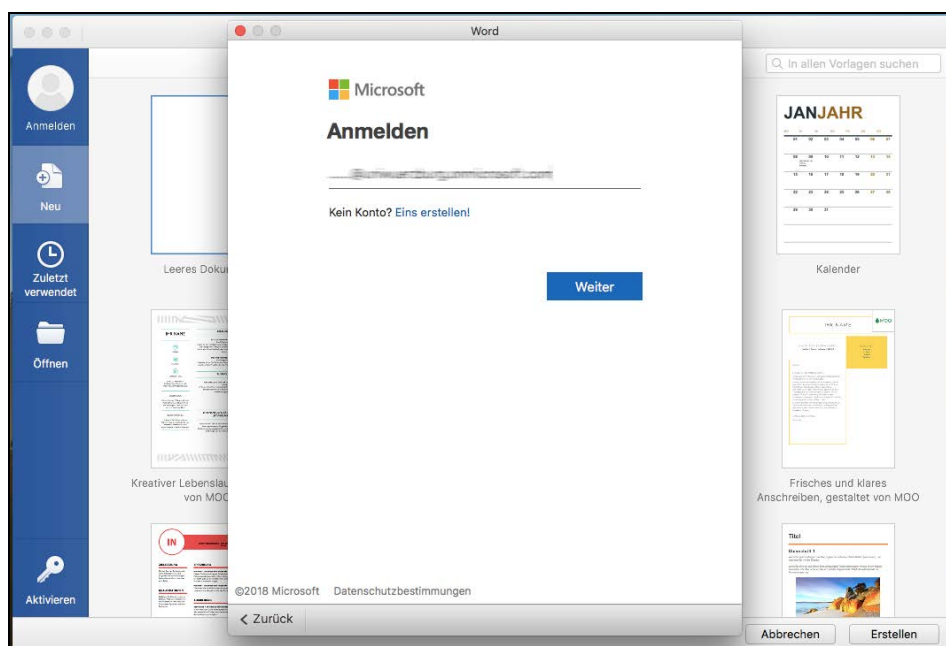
Word

In allen Vorlagen suchen

Anmelden

Neu

Zuletzt verwendet

Öffnen

Aktivieren

Microsoft

Anmelden

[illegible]

Kein Konto? Eins erstellen!

Weiter

©2018 Microsoft Datenschutzbestimmungen

< Zurück

Leeres Doku

Kreativer Lebenslau von MOO

JANJAHR

Kalender

Frisches und klares Anschreiben, gestaltet von MOO

IN

Titel

Abbrechen

Erstellen